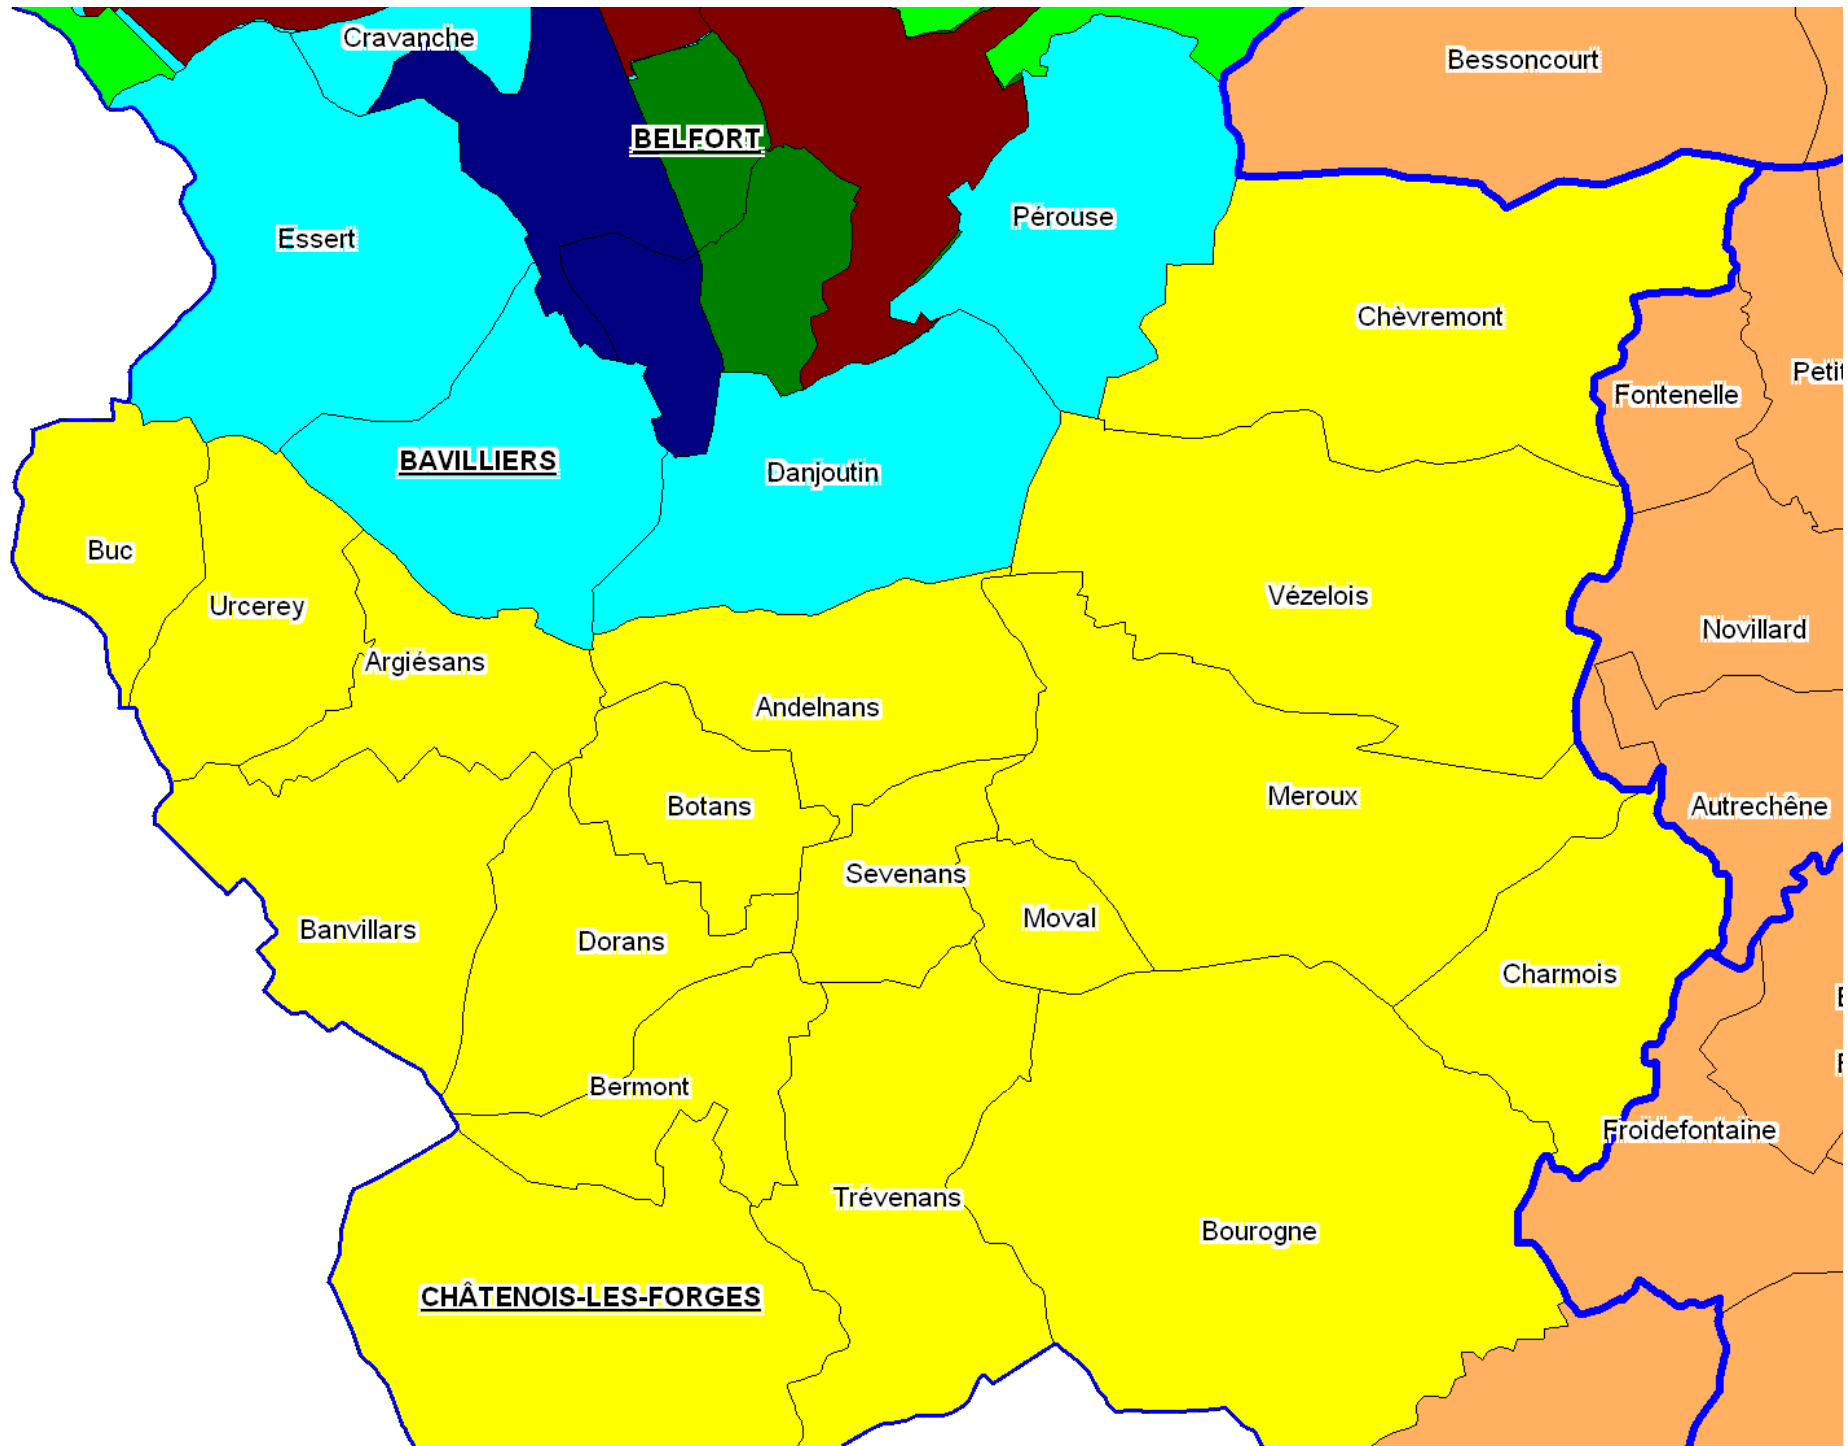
Cravanche
Bessoncourt
BELFORT
Essert
Pérouse
Chèvremont
Fontenelle
Petit
BAVILLIERS
Danjoutin
Buc
Urcerey
Argiésans
Vézelois
Novillard
Andelnans
Botans
Meroux
Autrechêne
Sevenans
Moval
Banvillars
Dorans
Charmois
Bermont
Froidefontaine
Trévenans
Bourogne
CHÂTENOIS-LES-FORGES